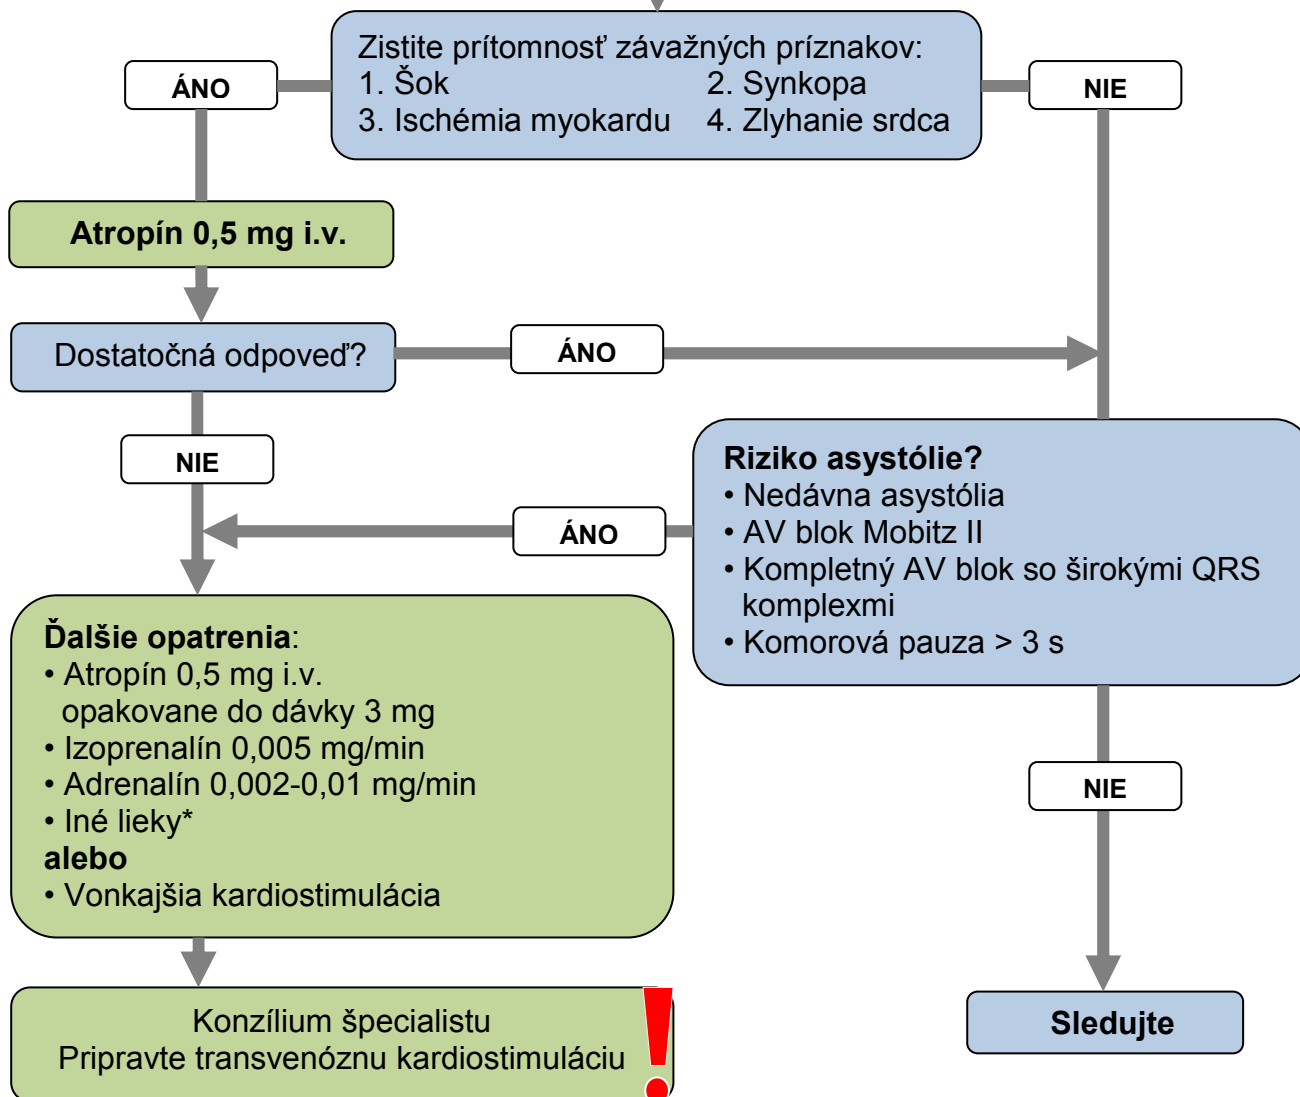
Zistite prítomnosť závažných príznakov:
1. Šok
2. Synkopa
3. Ischémia myokardu
4. Zlyhanie srdca

ÁNO

NIE

Atropín 0,5 mg i.v.

Dostatočná odpoveď?

ÁNO

NIE

Riziko asystólie?
• Nedávna asystólia
• AV blok Mobitz II
• Kompletný AV blok so širokými QRS komplexmi
• Komorová pauza > 3 s

ÁNO

Ďalšie opatrenia:
• Atropín 0,5 mg i.v. opakovane do dávky 3 mg
• Izoprenalín 0,005 mg/min
• Adrenalín 0,002-0,01 mg/min
• Iné lieky*
alebo
• Vonkajšia kardiostimulácia

NIE

Konzílium špecialistu
Pripravte transvenóznu kardiostimuláciu

!

Sledujte